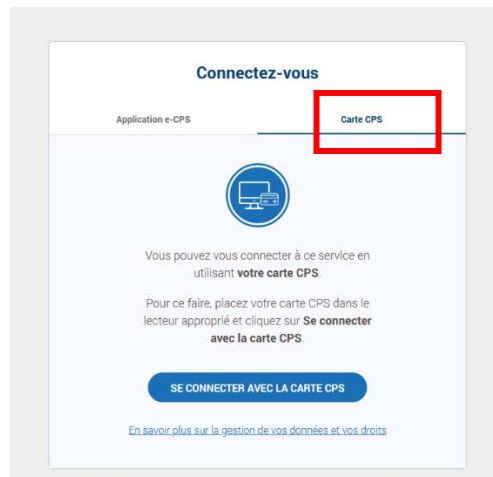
Connectez-vous

Application e-CPS

Carte CPS

Vous pouvez vous connecter à ce service en utilisant votre carte CPS.

Pour ce faire, placez votre carte CPS dans le lecteur approprié et cliquez sur Se connecter avec la carte CPS.

SE CONNECTER AVEC LA CARTE CPS

En savoir plus sur la gestion de vos données et vos droits